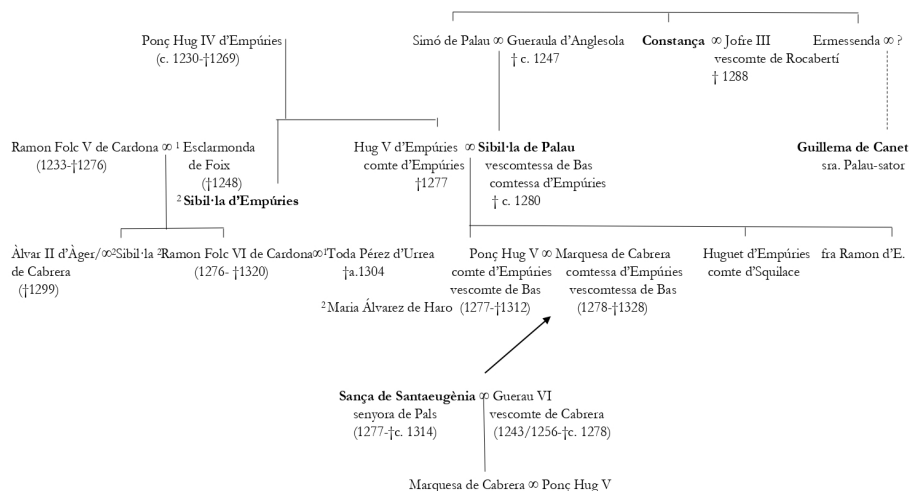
Ponç Hug IV d'Empúries
(c. 1230-†1269)

Simó de Palau ∞ Gueraula d'Anglesola
† c. 1247

**Constança** ∞ Jofre III
vescomte de Rocabertí
† 1288

Ermessenda ∞ ?

Ramon Folc V de Cardona ∞ $^1$ Esclarmonda de Foix
(1233-†1276)
(†1248)
$^2$ **Sibil·la d'Empúries**

Hug V d'Empúries ∞ **Sibil·la de Palau**
comte d'Empúries
†1277

vescomtessa de Bas
comtessa d'Empúries
† c. 1280

**Guillema de Canet**
sra. Palau-sator

Àlvar II d'Àger/∞$^2$Sibil·la de Cabrera
(†1299)

$^2$Ramon Folc VI de Cardona∞$^1$Toda Pérez d'Urrea
(1276- †1320)
†a.1304
$^2$Maria Álvarez de Haro

Ponç Hug V ∞ Marquesa de Cabrera
comte d'Empúries
vescomte de Bas
(1277-†1312)

comtessa d'Empúries
vescomtessa de Bas
(1278-†1328)

Huguet d'Empúries
comte d'Squilace

fra Ramon d'E.

**Sança de Santaeugènia** ∞ Guerau VI
senyora de Pals
(1277-†c. 1314)

vescomte de Cabrera
(1243/1256-†c. 1278)

Marquesa de Cabrera ∞ Ponç Hug V